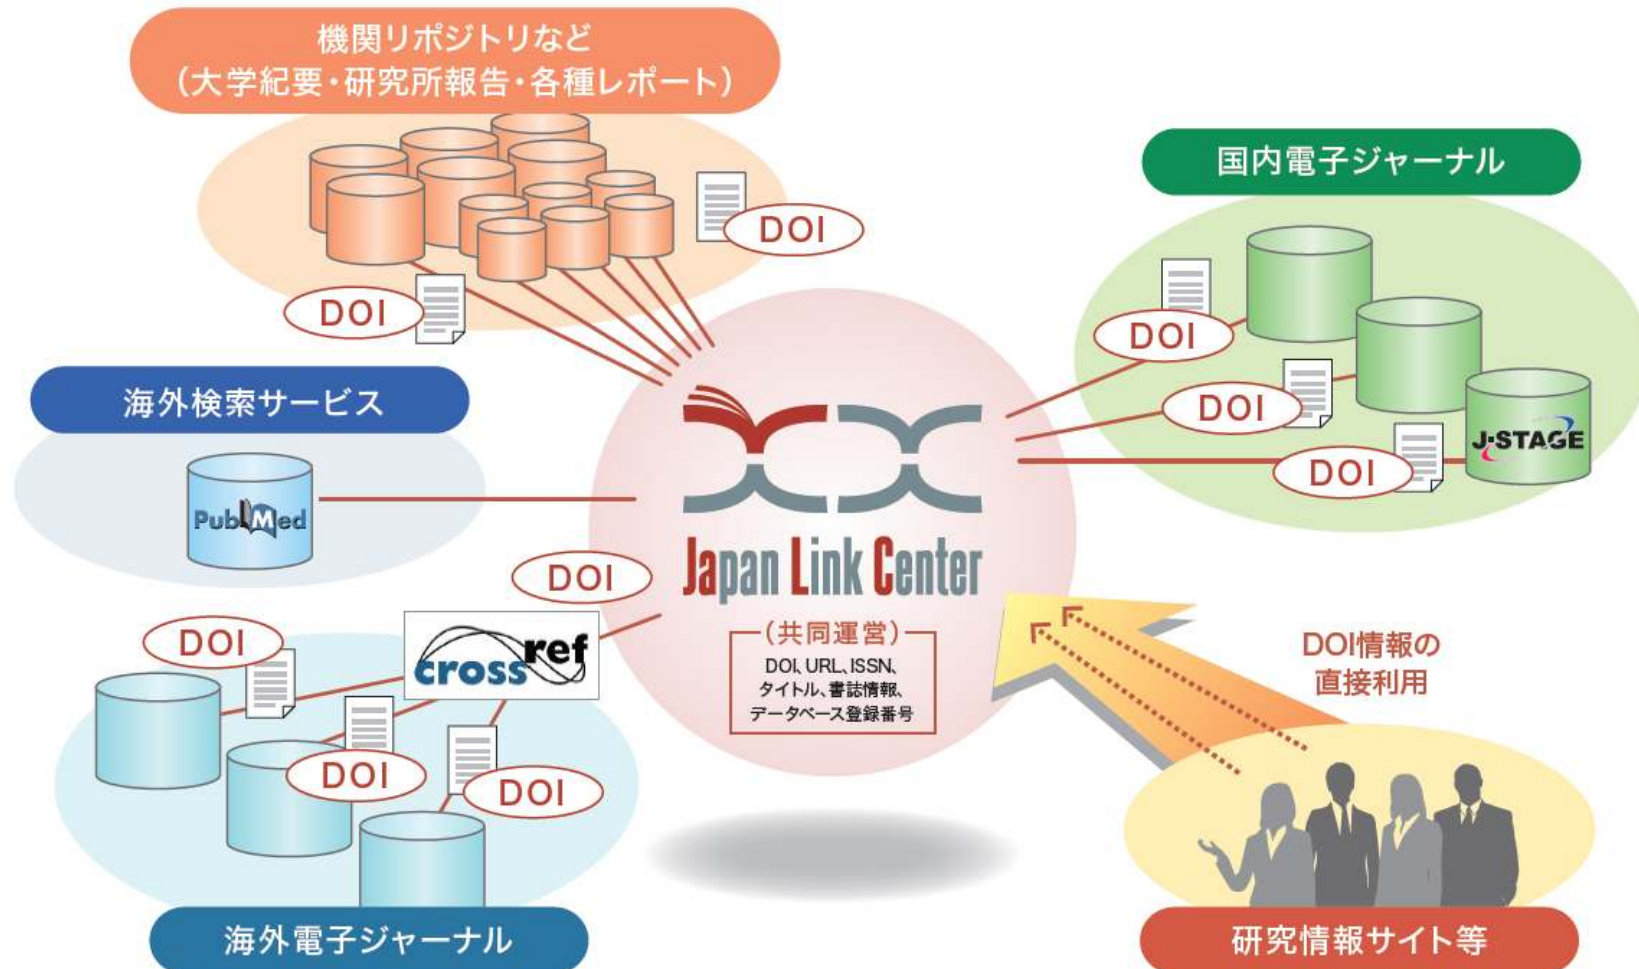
機関リポジトリなど
（大学紀要・研究所報告・各種レポート）

DOI

DOI

国内電子ジャーナル

DOI

DOI

DOI

J-STAGE

海外検索サービス

PubMed

Japan Link Center

（共同運営）
DOI、URL、ISSN、タイトル、書誌情報、データベース登録番号

DOI

DOI

crossref

DOI

DOI

DOI情報の直接利用

海外電子ジャーナル

研究情報サイト等